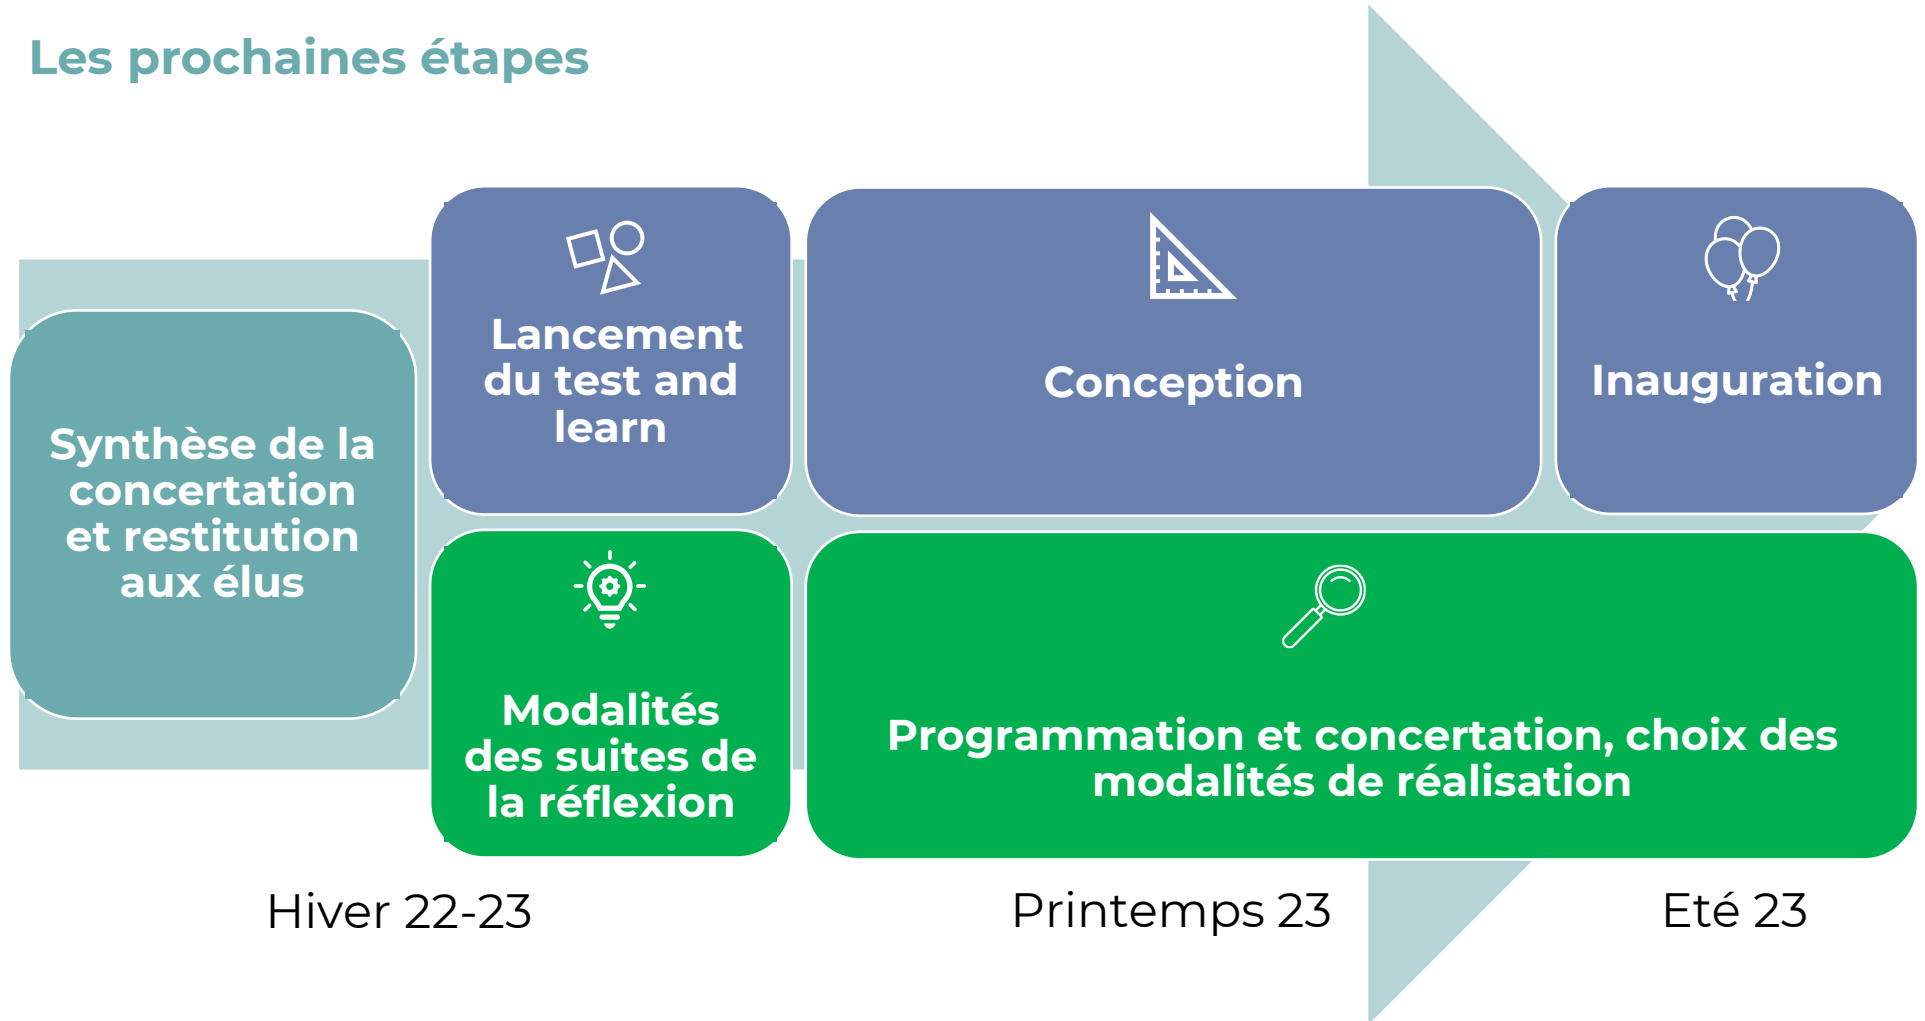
Les prochaines étapes

Synthèse de la concertation et restitution aux élus

Lancement du test and learn

Conception

Inauguration

Modalités des suites de la réflexion

Programmation et concertation, choix des modalités de réalisation

Hiver 22-23

Printemps 23

Eté 23